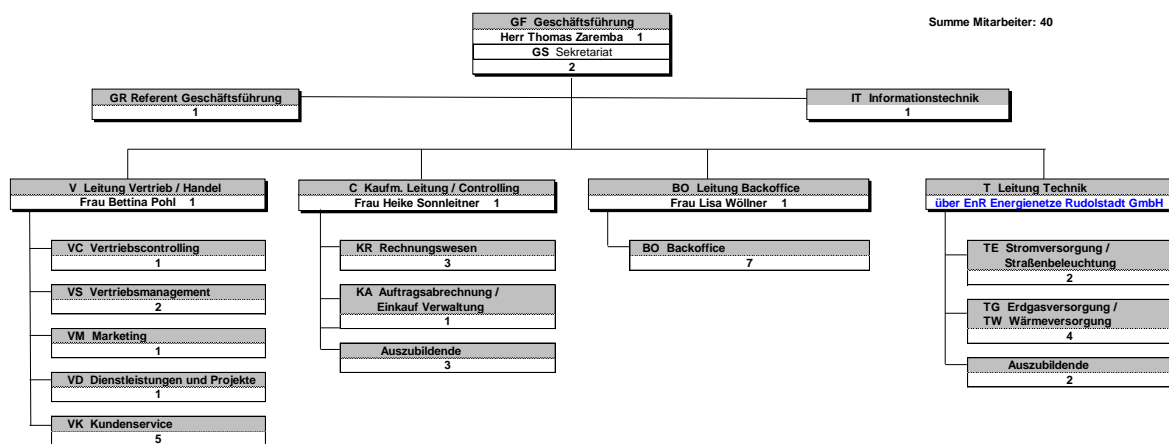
GF Geschäftsführung
Herr Thomas Zaremba 1
GS Sekretariat
2

Summe Mitarbeiter: 40

GR Referent Geschäftsführung
1

IT Informationstechnik
1

V Leitung Vertrieb / Handel
Frau Bettina Pohl 1

VC Vertriebscontrolling
1

VS Vertriebsmanagement
2

VM Marketing
1

VD Dienstleistungen und Projekte
1

VK Kundenservice
5

C Kaufm. Leitung / Controlling
Frau Heike Sonnleitner 1

KR Rechnungswesen
3

KA Auftragsabrechnung / Einkauf Verwaltung
1

Auszubildende
3

BO Leitung Backoffice
Frau Lisa Wöllner 1

BO Backoffice
7

T Leitung Technik
über EnR Energienetze Rudolstadt GmbH

TE Stromversorgung / Straßenbeleuchtung
2

TG Erdgasversorgung / TW Wärmeversorgung
4

Auszubildende
2